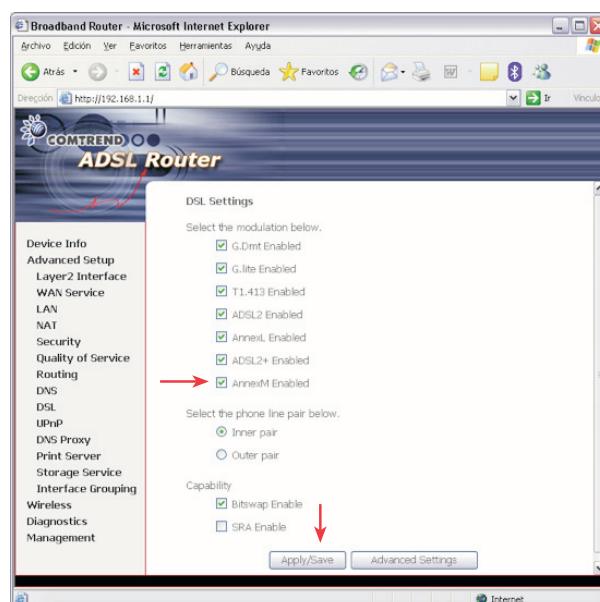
Broadband Router - Microsoft Internet Explorer

Archivo Edición Ver Favoritos Herramientas Ayuda

Atrás Búsqueda Favoritos

Dirección http://192.168.1.1/ Ir Vínculo

COMTREND
ADSL Router

Device Info
Advanced Setup
Layer2 Interface
WAN Service
LAN
NAT
Security
Quality of Service
Routing
DNS
DSL
UPnP
DNS Proxy
Print Server
Storage Service
Interface Grouping
Wireless
Diagnostics
Management

DSL Settings

Select the modulation below.

G.Dmt Enabled
G.lite Enabled
T1.413 Enabled
ADSL2 Enabled
AnnexL Enabled
ADSL2+ Enabled
AnnexM Enabled

Select the phone line pair below.

Inner pair
Outer pair

Capability

Bitswap Enable
SRA Enable

Apply/Save Advanced Settings

Internet